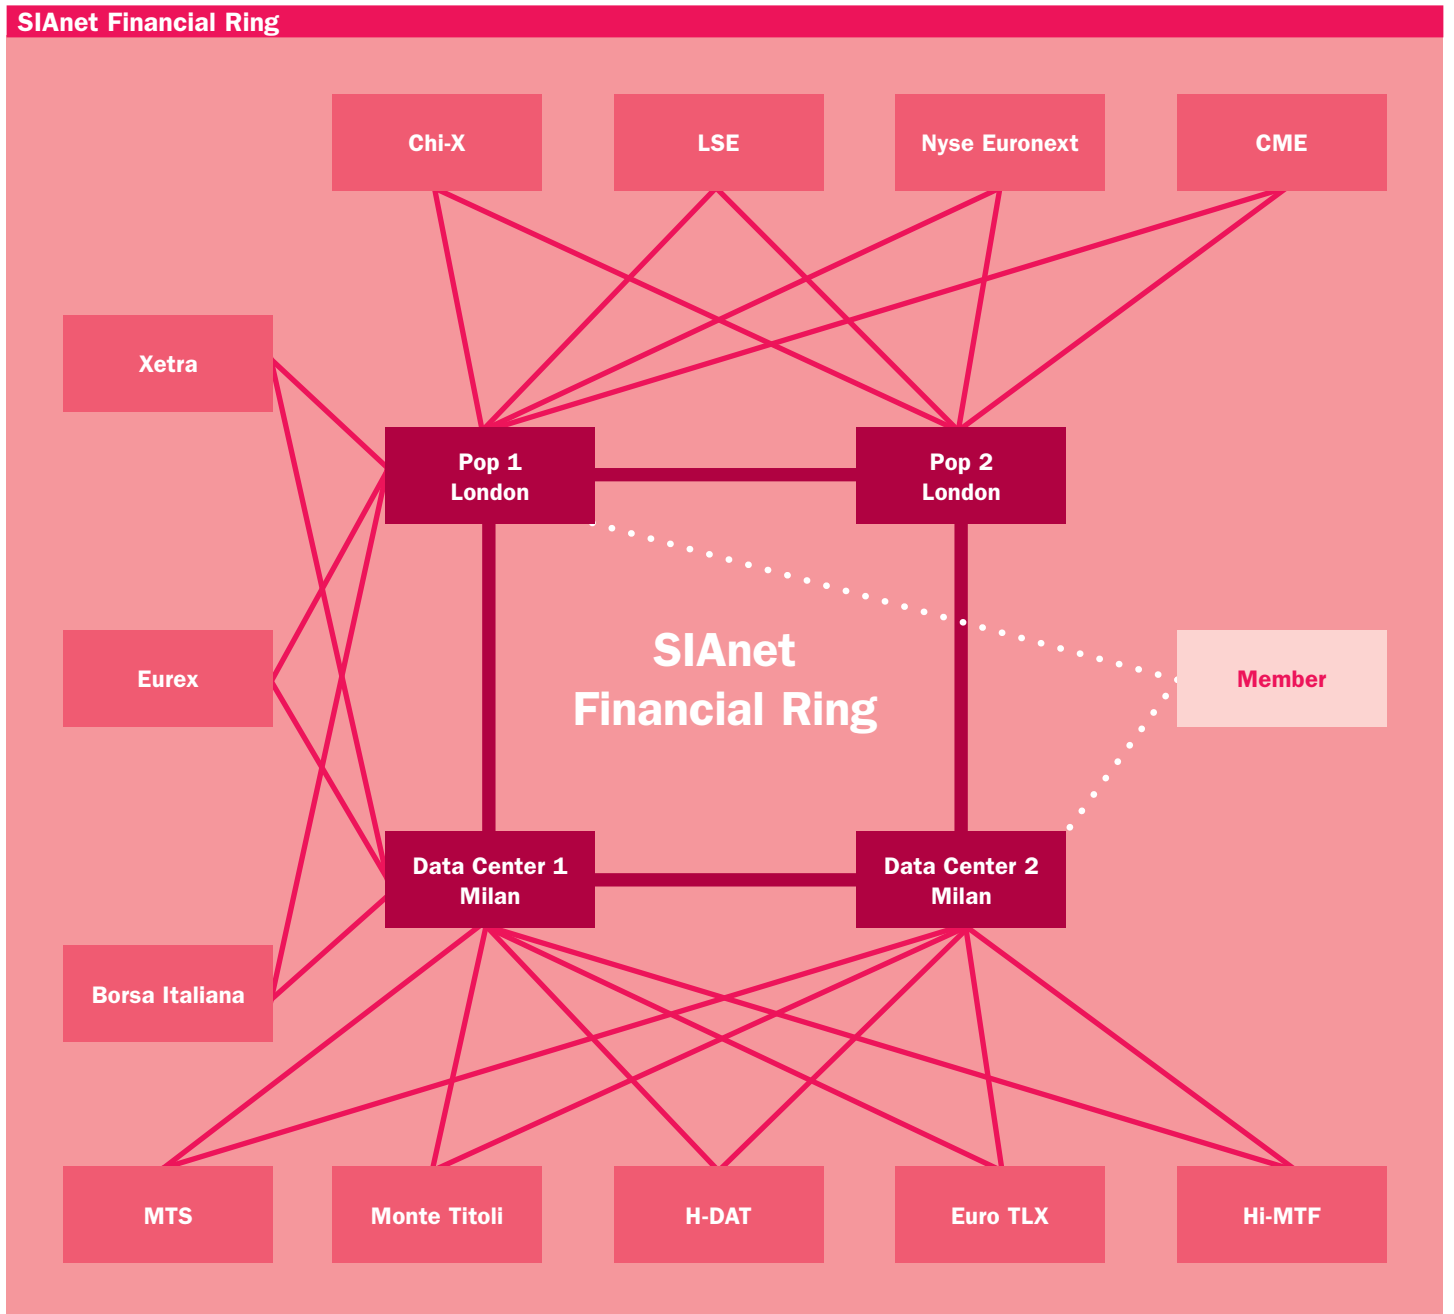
SIAnet Financial Ring

Chi-X

LSE

Nyse Euronext

CME

Xetra

Pop 1 London

Pop 2 London

SIAnet Financial Ring

Eurex

Member

Data Center 1 Milan

Data Center 2 Milan

Borsa Italiana

MTS

Monte Titoli

H-DAT

Euro TLX

Hi-MTF